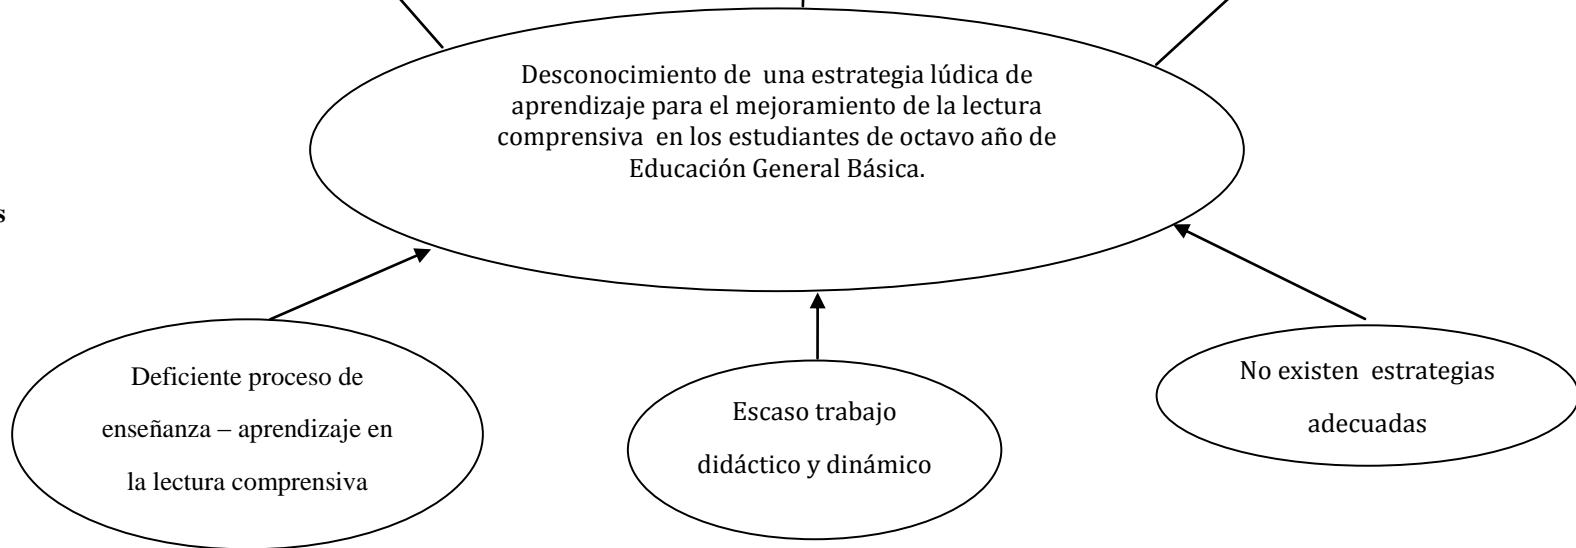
Desconocimiento de una estrategia lúdica de aprendizaje para el mejoramiento de la lectura comprensiva en los estudiantes de octavo año de Educación General Básica.

s

Deficiente proceso de enseñanza – aprendizaje en la lectura comprensiva

Escaso trabajo didáctico y dinámico

No existen estrategias adecuadas